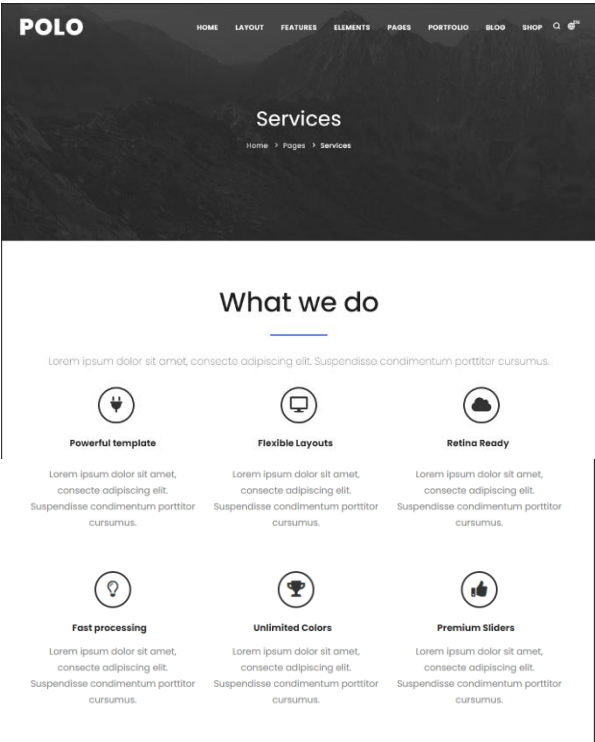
POLO

HOME LAYOUT FEATURES ELEMENTS PAGES PORTFOLIO BLOG SHOP

Services

Home > Pages > Services

What we do

Lorem ipsum dolor sit amet, consecte adipiscing elit. Suspendisse condimentum porttitor cursumus.

Powerful template

Lorem ipsum dolor sit amet, consecte adipiscing elit. Suspendisse condimentum porttitor cursumus.

Flexible Layouts

Lorem ipsum dolor sit amet, consecte adipiscing elit. Suspendisse condimentum porttitor cursumus.

Retina Ready

Lorem ipsum dolor sit amet, consecte adipiscing elit. Suspendisse condimentum porttitor cursumus.

Fast processing

Lorem ipsum dolor sit amet, consecte adipiscing elit. Suspendisse condimentum porttitor cursumus.

Unlimited Colors

Lorem ipsum dolor sit amet, consecte adipiscing elit. Suspendisse condimentum porttitor cursumus.

Premium Sliders

Lorem ipsum dolor sit amet, consecte adipiscing elit. Suspendisse condimentum porttitor cursumus.